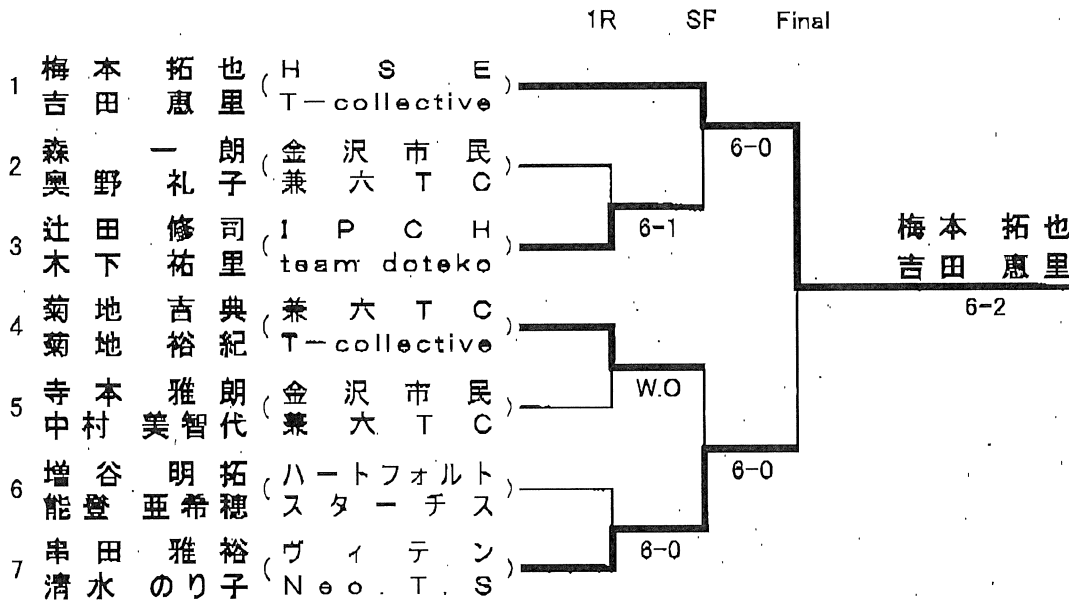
1R SF Final

1 梅本 拓也 (H S E)
吉田 惠里 (T－collective)

2 森 一朗 (金沢市民)
奥野 礼子 (兼六TC)

3 辻田 修司 (IPCH)
木下 祐里 (team doteko)

4 菊地 吉典 (兼六TC)
菊地 裕紀 (T－collective)

5 寺本 雅朗 (金沢市民)
中村 美智代 (兼六TC)

6 増谷 明拓 (ハートフォルト)
能登 亜希穂 (スターチス)

7 串田 雅裕 (ヴィテン)
清水 のり子 (Neo.T.S)

6-1
6-0
W.O
6-0
6-0

梅本 拓也
吉田 惠里
6-2